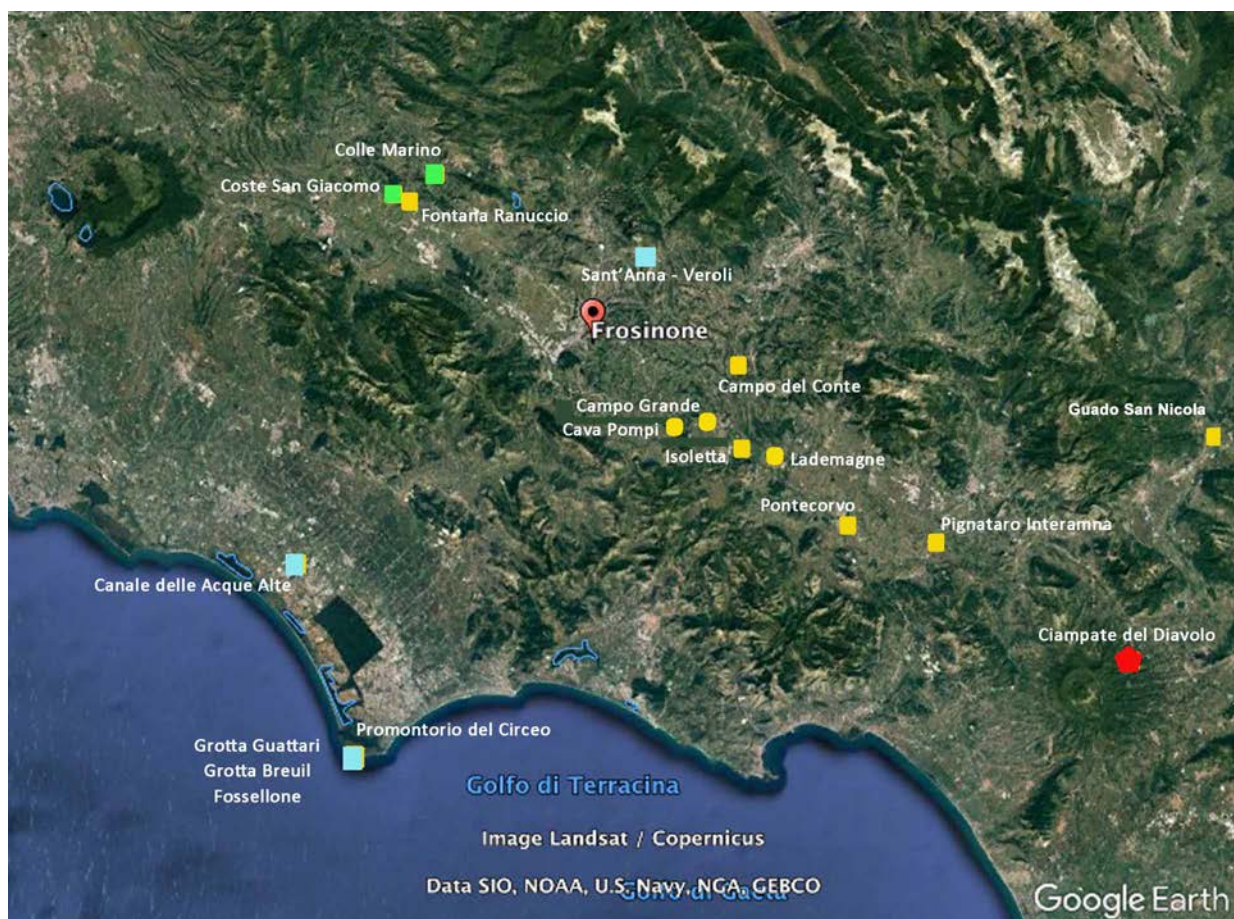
Colle Marino
Coste San Giacomo
Fontana Ranuccio
Sant'Anna - Veroli
Frosinone
Campo del Conte
Campo Grande
Cava Pompi
Isoletta
Lademagne
Guado San Nicola
Pontecorvo
Pignataro Interamna
Canale delle Acque Alte
Ciampate del Diavolo
Promontorio del Circeo
Grotta Guattari
Grotta Breuil
Fossellone
Golfo di Terracina
Image Landsat / Copernicus
Data SIO, NOAA, U.S. Navy, NGA, GEBCO
Golfo di Gaeta
Google Earth